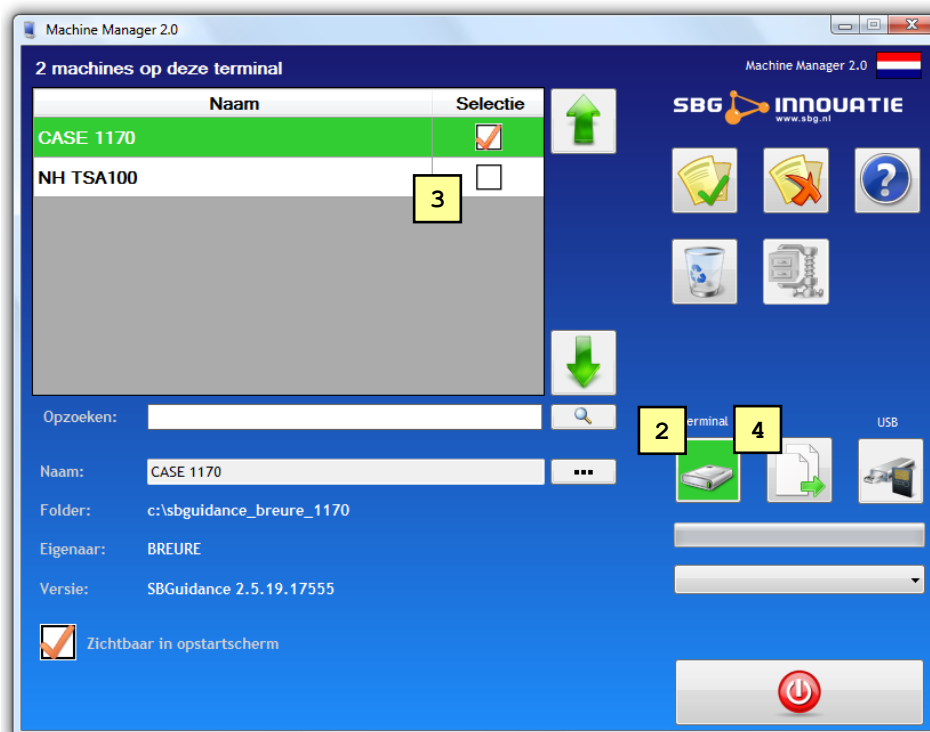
Machine Manager 2.0

2 machines op deze terminal

Machine Manager 2.0

| Naam | Selectie |
|---|---|
| CASE 1170 | |
| NH TSA100 | |

3

SBG INNOVATIE
www.sbg.nl

Opzoeken:

2 erminal 4 USB

Naam: CASE 1170 ...

Folder: c:\sbguidance_breure_1170

Eigenaar: BREURE

Versie: SBGuidance 2.5.19.17555

Zichtbaar in opstartscherm